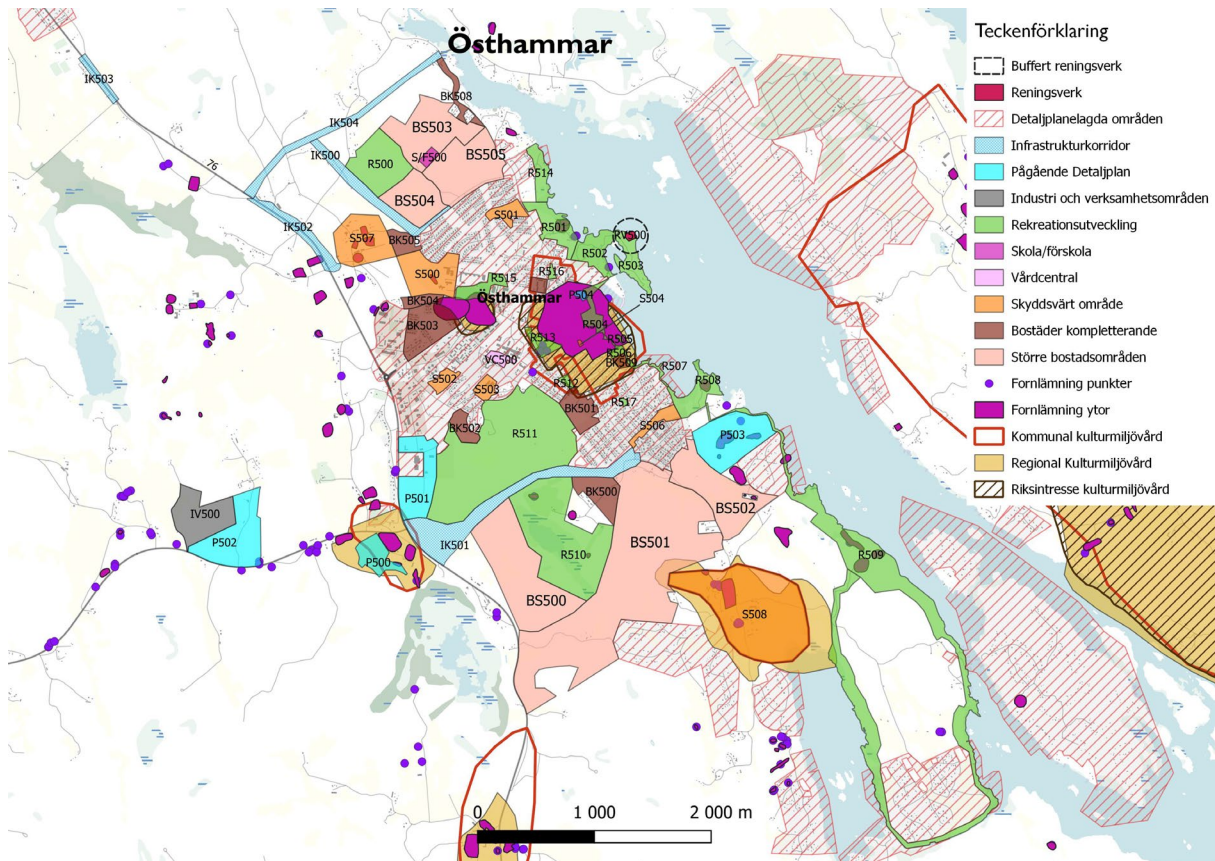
Östhammar

Teckenförklaring
Buffert reningsverk
Reningsverk
Detaljplanelagda områden
Infrastrukturkorridor
Pågående Detaljplan
Industri och verksamhetsområden
Rekreationsutveckling
Skola/förskola
Vårdcentral
Skyddsvärt område
Bostäder kompletterande
Större bostadsområden
Fornlämning punkter
Fornlämning ytor
Kommunal kulturmiljövård
Regional Kulturmiljövård
Riksintresse kulturmiljövård

IK503
76
IK504
BK508
BS503
IK500
R500
S/F500
BS505
BS504
R514
IK502
S501
R501
RV500
S507
BK505
R502
R503
S500
R515
R516
Östhammar
P504
S504
BK504
BK503
R504
R505
R513
R506
BK509
VC500
S502
S503
R512
R507
R508
BK501
R517
BK502
R511
S506
P503
P501
BK500
IV500
BS502
P502
IK501
BS501
R510
R509
P500
BS500
S508
0
1 000
2 000 m